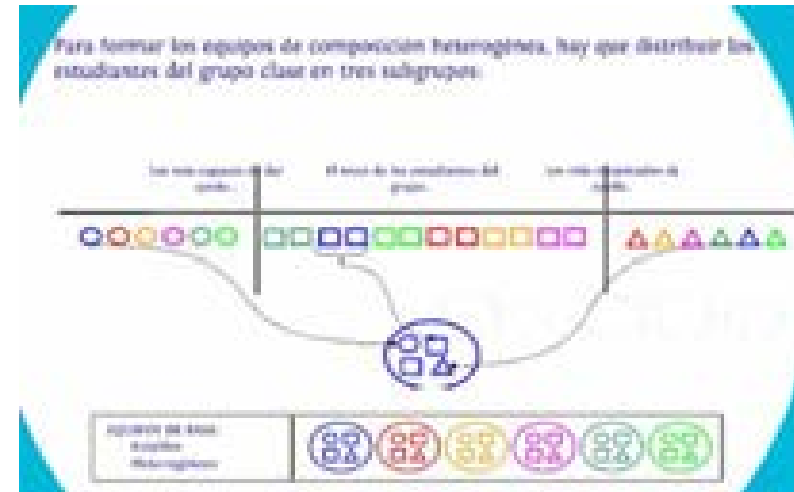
Para formar los equipos de composición heterogénea, hay que distribuir los estudiantes del grupo clase en tres subgrupos:

Los más capaces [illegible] de ayudar

El resto de los estudiantes del grupo

Los más necesitados de ayuda

EQUIPOS DE BASE
Estables
Heterogéneos